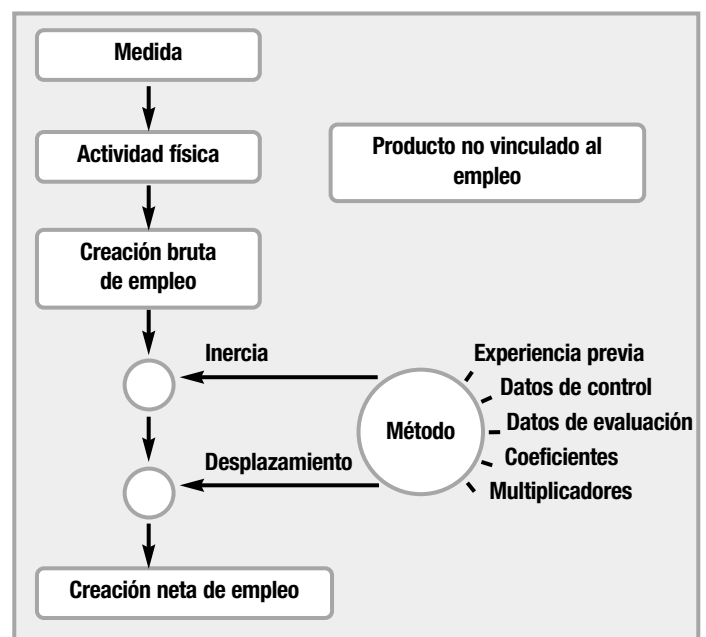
Medida

Actividad física

Producto no vinculado al empleo

Creación bruta de empleo

Inercia

Experiencia previa

Datos de control

Datos de evaluación

Método

Coeficientes

Desplazamiento

Multiplicadores

Creación neta de empleo